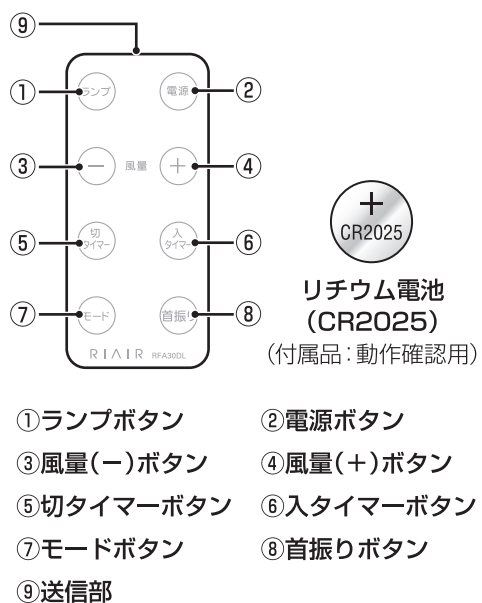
⑨
①
ランプ
電源
②
③
−
風量
+
④
⑤
切タイマー
入タイマー
⑥
⑦
モード
首振り
⑧
RIAIR RFA30DL

+
CR2025
リチウム電池
(CR2025)
(付属品:動作確認用)

①ランプボタン ②電源ボタン
③風量(−)ボタン ④風量(+)ボタン
⑤切タイマーボタン ⑥入タイマーボタン
⑦モードボタン ⑧首振りボタン
⑨送信部